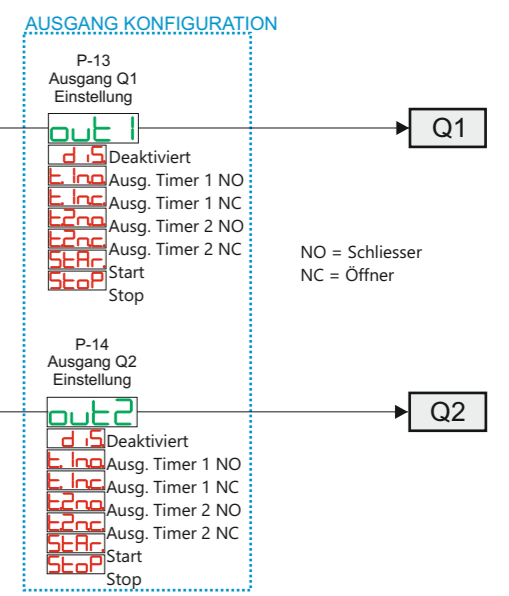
AUSGANG KONFIGURATION

P-13
Ausgang Q1
Einstellung

out 1

Q1

d iS Deaktiviert
t.1no Ausg. Timer 1 NO
t.1nc Ausg. Timer 1 NC
t2no Ausg. Timer 2 NO
t2nc Ausg. Timer 2 NC
StAr Start
StoP Stop

NO = Schliesser
NC = Öffner

P-14
Ausgang Q2
Einstellung

out2

Q2

d iS Deaktiviert
t.1no Ausg. Timer 1 NO
t.1nc Ausg. Timer 1 NC
t2no Ausg. Timer 2 NO
t2nc Ausg. Timer 2 NC
StAr Start
StoP Stop